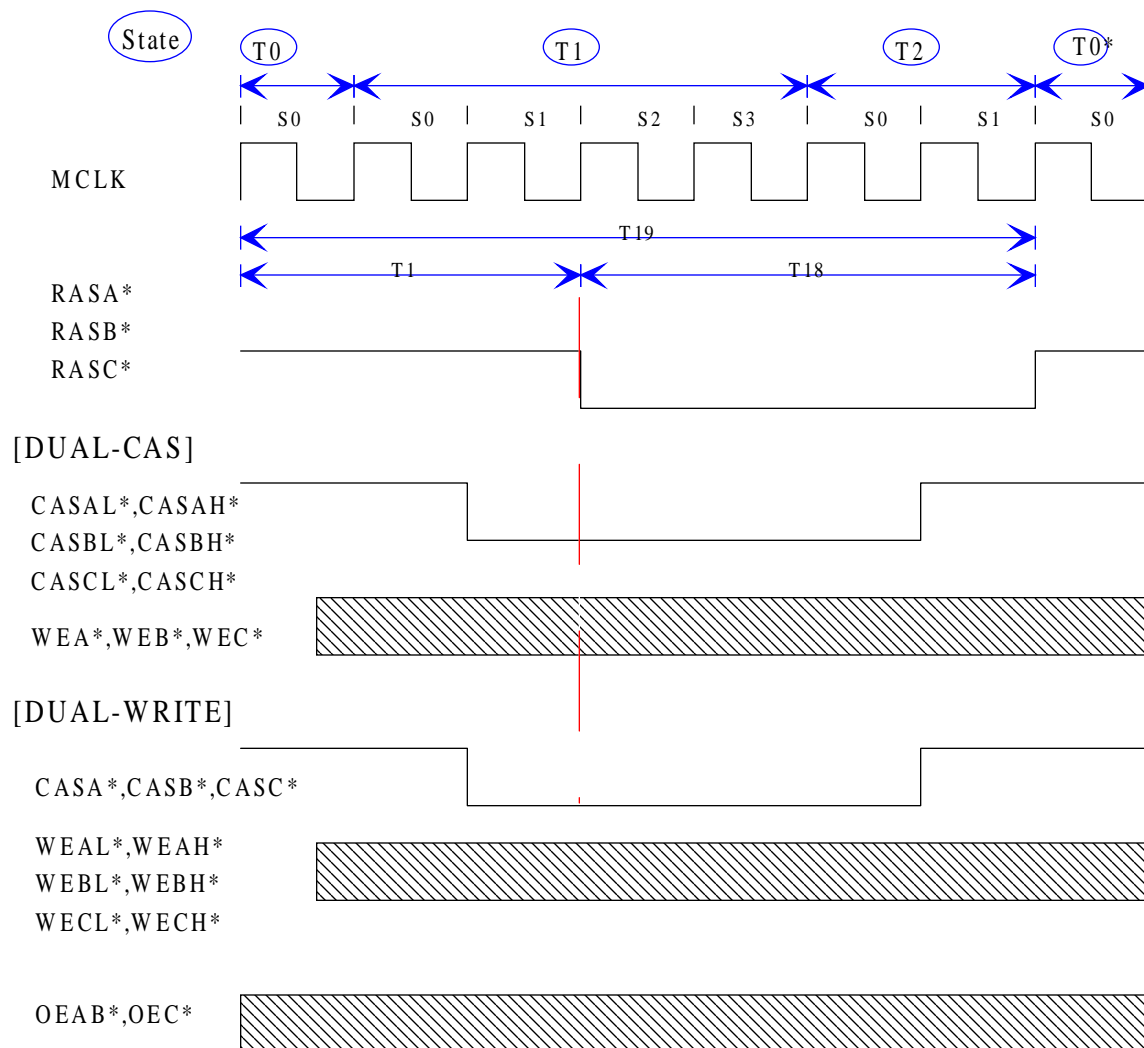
State
T0
T1
T2
T0*
S0
S0
S1
S2
S3
S0
S1
S0
MCLK
T19
T1
T18
RASA*
RASB*
RASC*
[DUAL-CAS]
CASAL*,CASAH*
CASBL*,CASBH*
CASCL*,CASCH*
WEA*,WEB*,WEC*
[DUAL-WRITE]
CASA*,CASB*,CASC*
WEAL*,WEAH*
WEBL*,WEBH*
WECL*,WECH*
OEAB*,OEC*